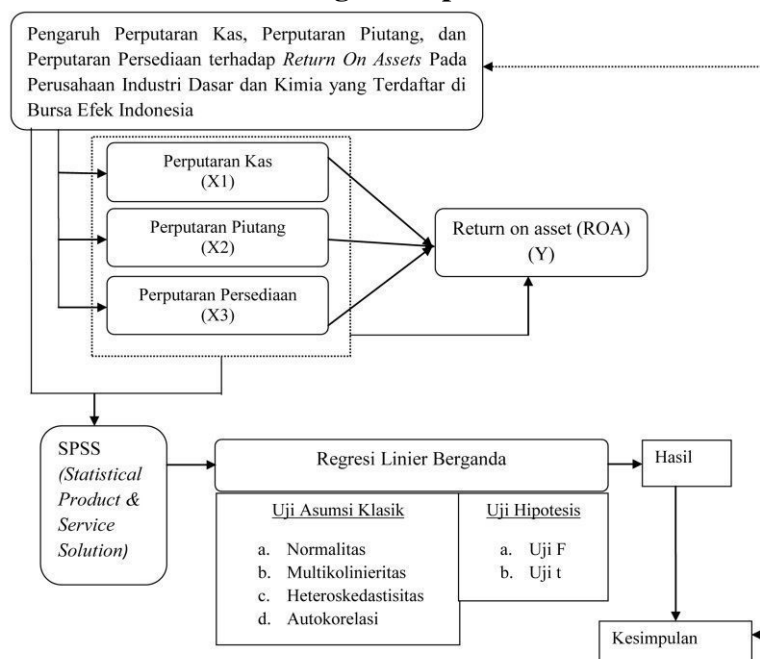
Pengaruh Perputaran Kas, Perputaran Piutang, dan Perputaran Persediaan terhadap *Return On Assets* Pada Perusahaan Industri Dasar dan Kimia yang Terdaftar di Bursa Efek Indonesia

Perputaran Kas
(X1)

Perputaran Piutang
(X2)

Perputaran Persediaan
(X3)

Return on asset (ROA)
(Y)

SPSS
*(Statistical Product & Service Solution)*

Regresi Linier Berganda

Hasil

Uji Asumsi Klasik

a. Normalitas
b. Multikolinieritas
c. Heteroskedastisitas
d. Autokorelasi

Uji Hipotesis

a. Uji F
b. Uji t

Kesimpulan